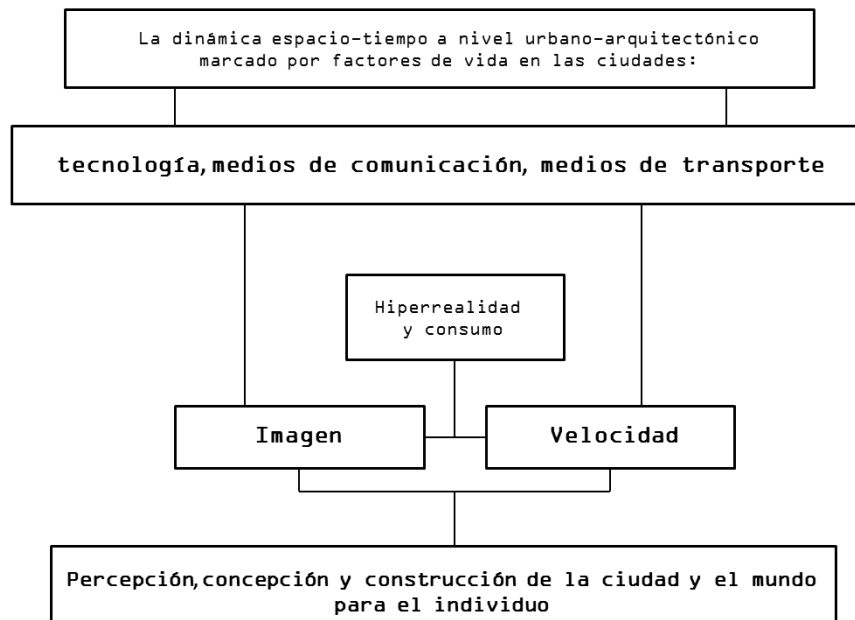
La dinámica espacio-tiempo a nivel urbano-arquitectónico marcado por factores de vida en las ciudades:

tecnología,medios de comunicación, medios de transporte

Hiperrealidad y consumo

Imagen

Velocidad

Percepción,concepción y construcción de la ciudad y el mundo para el individuo